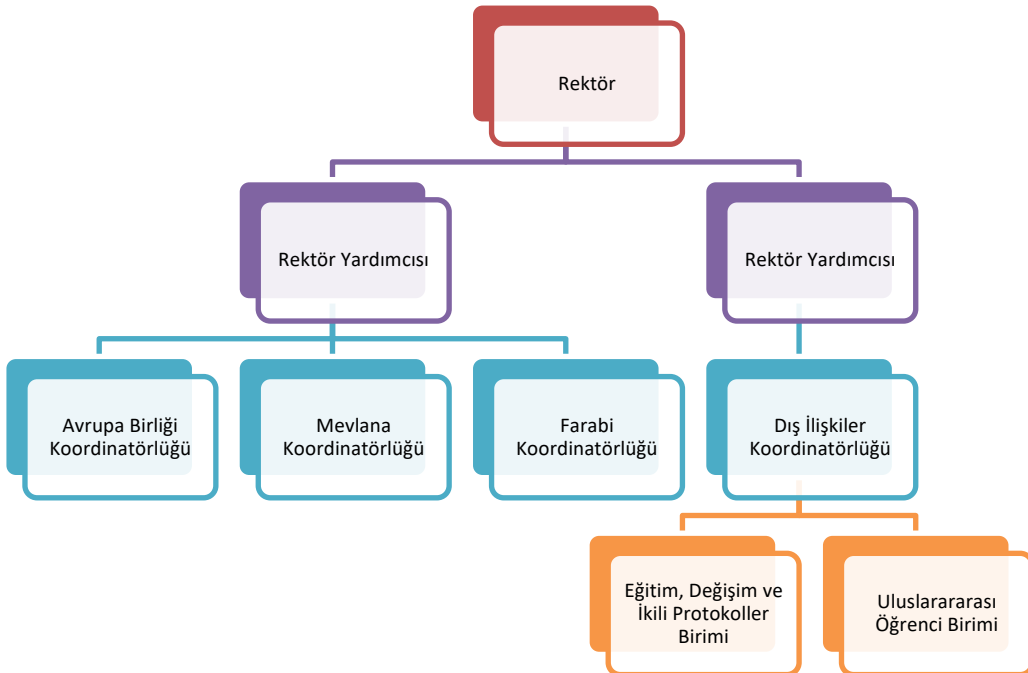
Rektör

Rektör Yardımcısı

Rektör Yardımcısı

Avrupa Birliği Koordinatörlüğü

Mevlana Koordinatörlüğü

Farabi Koordinatörlüğü

Dış İlişkiler Koordinatörlüğü

Eğitim, Değişim ve İkili Protokoller Birimi

Uluslararası Öğrenci Birimi